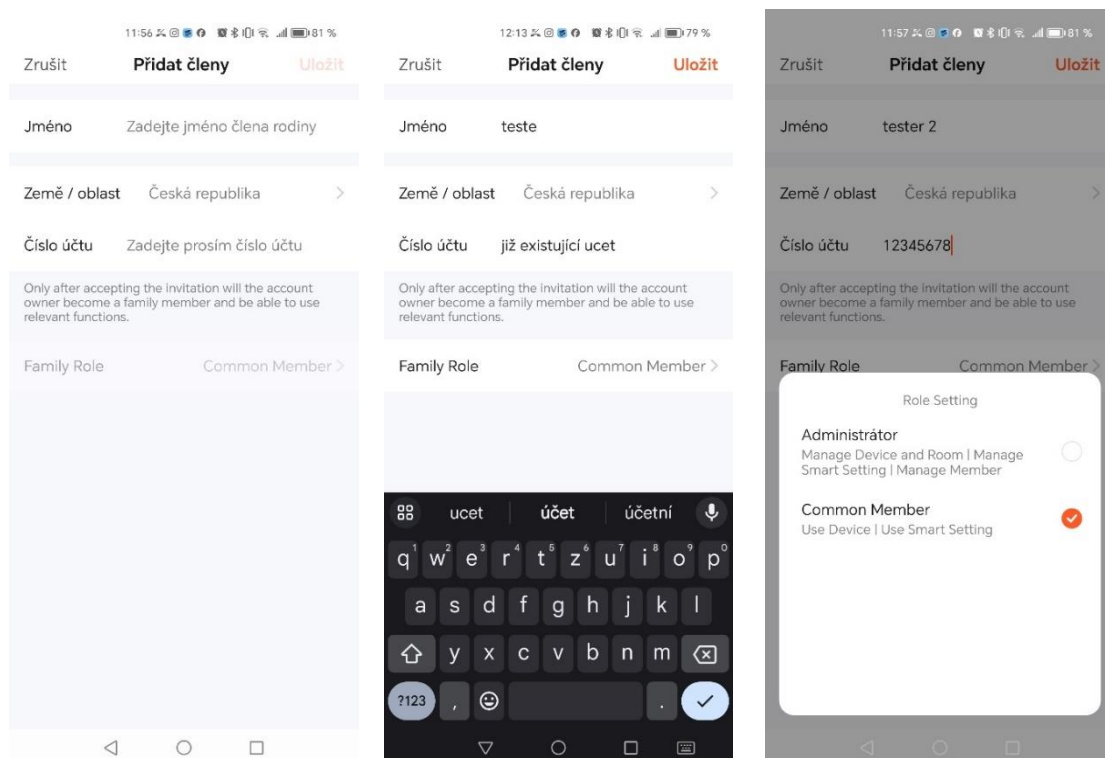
11:56 81 %

Zrušit Přidat členy Uložit

Jméno Zadejte jméno člena rodiny

Země / oblast Česká republika >

Číslo účtu Zadejte prosím číslo účtu

Only after accepting the invitation will the account owner become a family member and be able to use relevant functions.

Family Role Common Member >

12:13 79 %

Zrušit Přidat členy Uložit

Jméno teste

Země / oblast Česká republika >

Číslo účtu již existující ucet

Only after accepting the invitation will the account owner become a family member and be able to use relevant functions.

Family Role Common Member >

ucet účet účetní

q w e r t z u i o p

a s d f g h j k l

y x c v b n m

?123 ,

11:57 81 %

Zrušit Přidat členy Uložit

Jméno tester 2

Země / oblast Česká republika >

Číslo účtu 12345678

Only after accepting the invitation will the account owner become a family member and be able to use relevant functions.

Family Role Common Member >

Role Setting

Administrátor
Manage Device and Room | Manage Smart Setting | Manage Member

Common Member
Use Device | Use Smart Setting